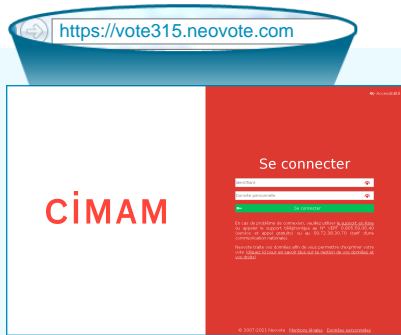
https://vote315.neovote.com

CIMAM

Accessibilité

Se connecter

Identifiant

Donnée personnelle

Se connecter

En cas de problème de connexion, veuillez utiliser le support en ligne ou appeler le support téléphonique au N° VERT 0 805 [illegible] (service et appel gratuits) ou au 09 73 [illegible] (coût d'une communication nationale).

Neovote traite vos données afin de vous permettre d'exprimer votre vote. Cliquez ici pour en savoir plus sur la gestion de vos données et vos droits.

© 2007-2023 Neovote Mentions légales Données personnelles